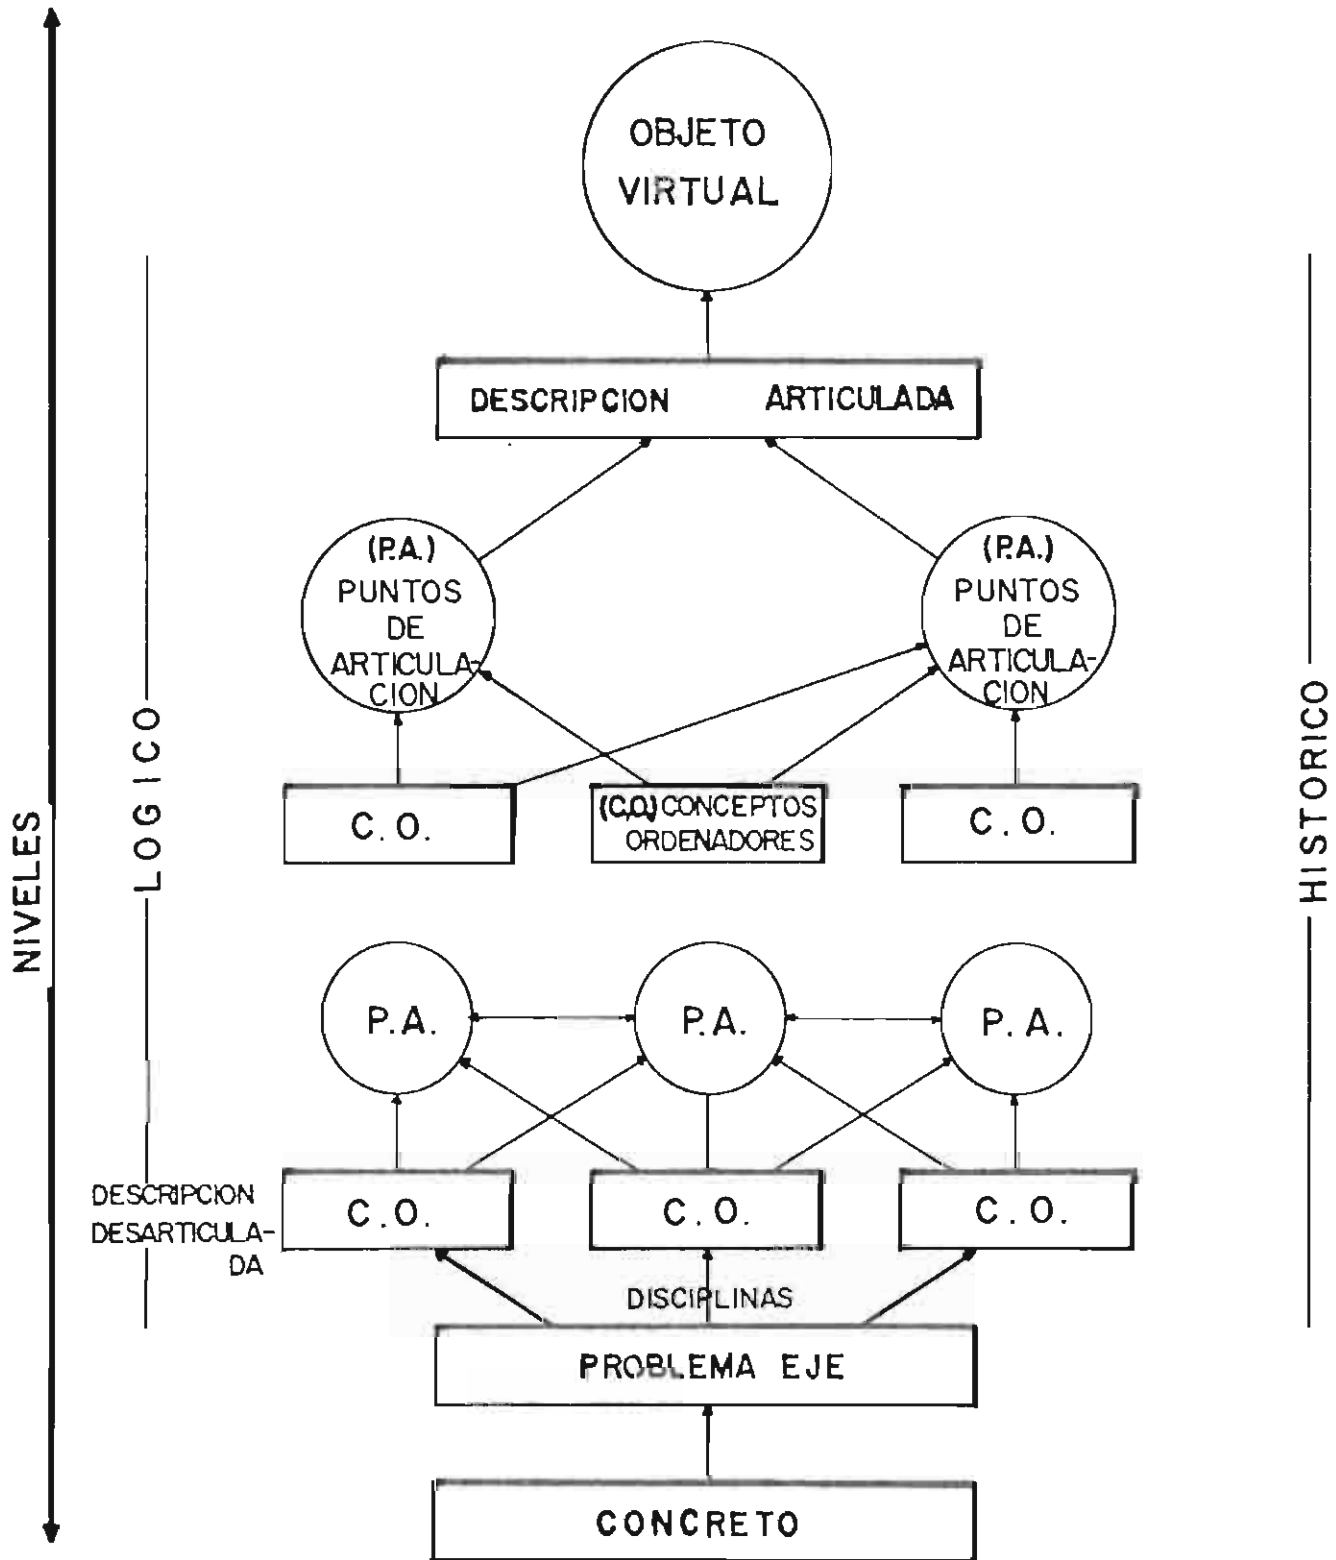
NIVELES

LOGICO

HISTORICO

OBJETO VIRTUAL

DESCRIPCION ARTICULADA

(P.A.) PUNTOS DE ARTICULACION

(P.A.) PUNTOS DE ARTICULACION

C. O.

(C.O.) CONCEPTOS ORDENADORES

C. O.

P.A.

P.A.

P. A.

DESCRIPCION DESARTICULADA

C. O.

C. O.

C. O.

DISCIPLINAS

PROBLEMA EJE

CONCRETO